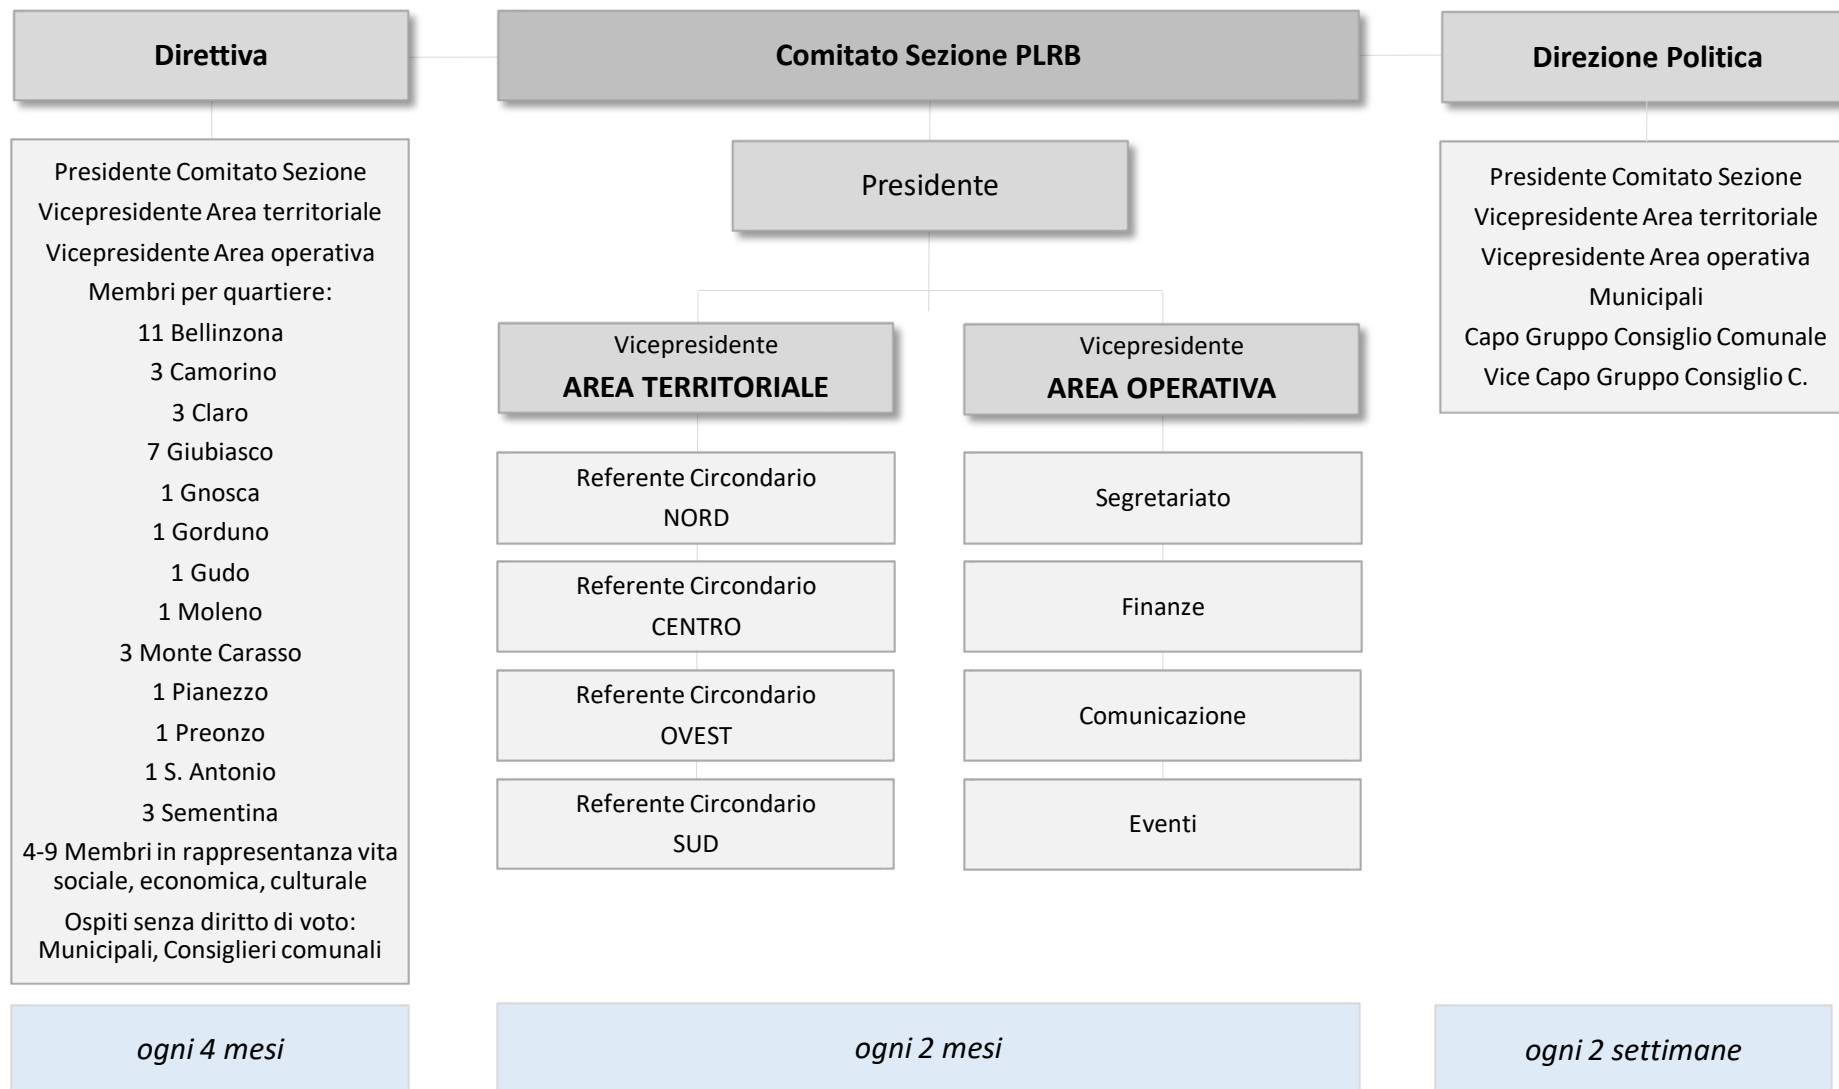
Direttiva

Presidente Comitato Sezione
Vicepresidente Area territoriale
Vicepresidente Area operativa
Membri per quartiere:
11 Bellinzona
3 Camorino
3 Claro
7 Giubiasco
1 Gnosca
1 Gorduno
1 Gudo
1 Moleno
3 Monte Carasso
1 Pianezzo
1 Preonzo
1 S. Antonio
3 Sementina
4-9 Membri in rappresentanza vita sociale, economica, culturale
Ospiti senza diritto di voto: Municipali, Consiglieri comunali

ogni 4 mesi

Comitato Sezione PLRB

Presidente

Vicepresidente
AREA TERRITORIALE

Referente Circondario
NORD

Referente Circondario
CENTRO

Referente Circondario
OVEST

Referente Circondario
SUD

Vicepresidente
AREA OPERATIVA

Segretariato

Finanze

Comunicazione

Eventi

ogni 2 mesi

Direzione Politica

Presidente Comitato Sezione
Vicepresidente Area territoriale
Vicepresidente Area operativa
Municipali
Capo Gruppo Consiglio Comunale
Vice Capo Gruppo Consiglio C.

ogni 2 settimane